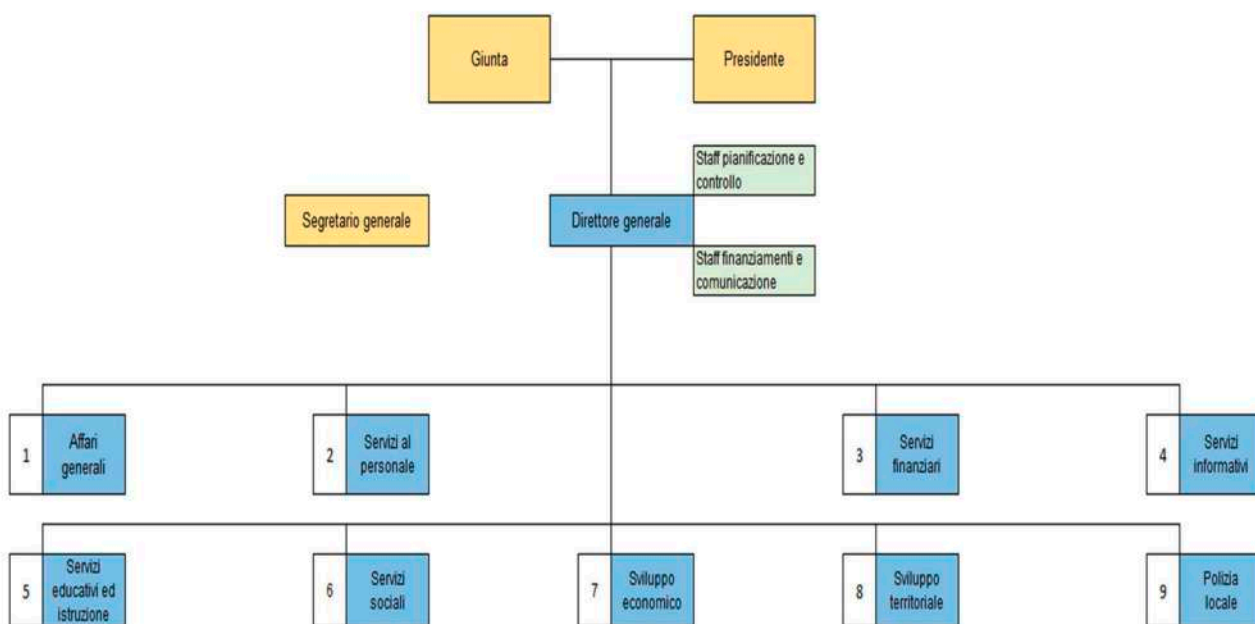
Giunta

Presidente

Staff pianificazione e controllo

Segretario generale

Direttore generale

Staff finanziamenti e comunicazione

1 Affari generali

2 Servizi al personale

3 Servizi finanziari

4 Servizi informativi

5 Servizi educativi ed istruzione

6 Servizi sociali

7 Sviluppo economico

8 Sviluppo territoriale

9 Polizia locale